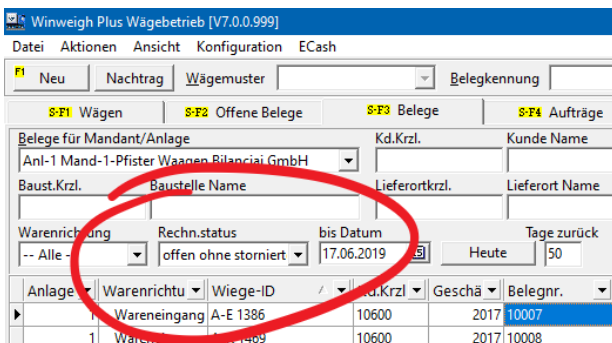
Winweigh Plus Wägebetrieb [V7.0.0.999]

Datei Aktionen Ansicht Konfiguration ECash

F1 Neu Nachtrag Wägemuster Belegkennung

S-F1 Wägen S-F2 Offene Belege S-F3 Belege S-F4 Aufträge

Belege für Mandant/Anlage
Anl-1 Mand-1-Pfister Waagen Bilanciai GmbH
Kd.Krzl.
Kunde Name
Baust.Krzl.
Baustelle Name
Lieferortkrzl.
Lieferort Name
Warenrichtung
-- Alle --
Rechn.status
offen ohne storniert
bis Datum
17.06.2019
Heute
Tage zurück
50

| Anlage | Warenrichtu | Wiege-ID | Kd.Krzl | Geschä | Belegnr. |
|---|---|---|---|---|---|
| 1 | Wareneingang | A-E 1386 | 10600 | 2017 | 10007 |
| 1 | Waren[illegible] | A-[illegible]1469 | 10600 | 2017 | 10008 |